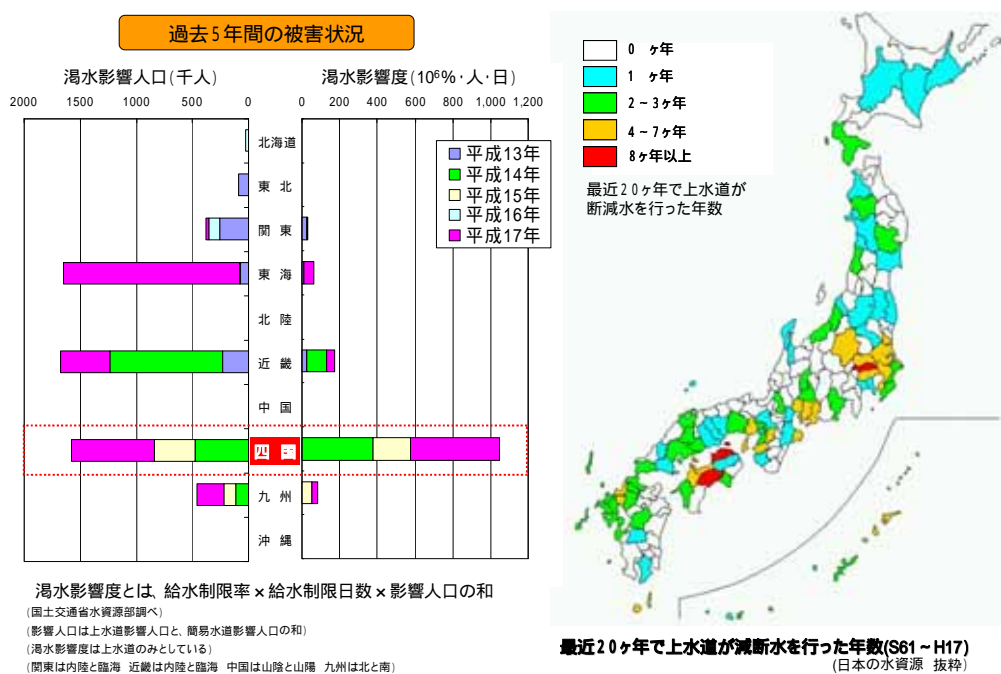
過去5年間の被害状況

渇水影響人口(千人)

2000 1500 1000 500 0

渇水影響度($10^6$%・人・日)

0 200 400 600 800 1,000 1,200

北海道
東 北
関 東
東 海
北 陸
近 畿
中 国
四 国
九 州
沖 縄

平成13年
平成14年
平成15年
平成16年
平成17年

渇水影響度とは、給水制限率 × 給水制限日数 × 影響人口の和
(国土交通省水資源部調べ)
(影響人口は上水道影響人口と、簡易水道影響人口の和)
(渇水影響度は上水道のみとしている)
(関東は内陸と臨海 近畿は内陸と臨海 中国は山陰と山陽 九州は北と南)

0 ヶ年
1 ヶ年
2 ~ 3ヶ年
4 ~ 7ヶ年
8ヶ年以上

最近20ヶ年で上水道が断減水を行った年数

最近20ヶ年で上水道が減断水を行った年数(S61 ~ H17)
(日本の水資源 抜粋)